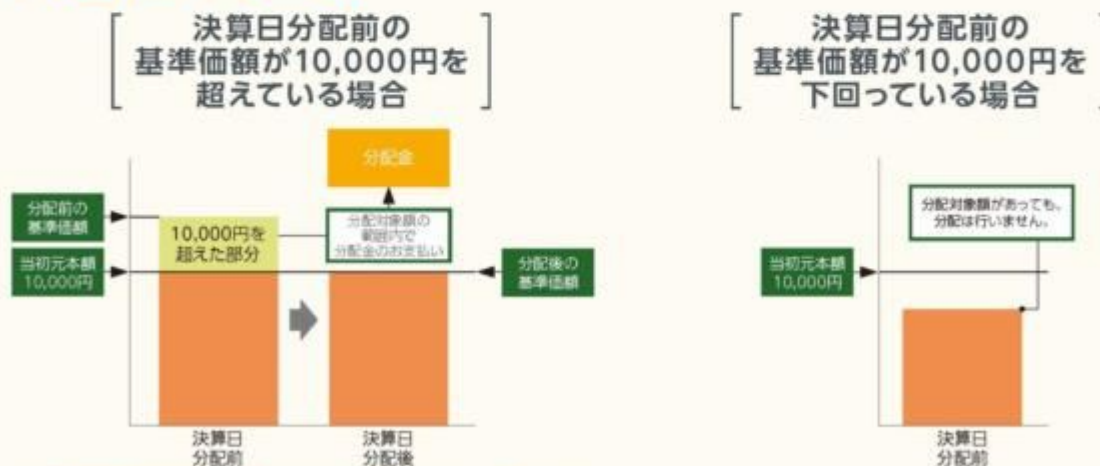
決算日分配前の
基準価額が10,000円を
超えている場合

決算日分配前の
基準価額が10,000円を
下回っている場合

分配金

分配前の
基準価額

10,000円を
超えた部分

分配対象額の
範囲内で
分配金のお支払い

当初元本額
10,000円

分配後の
基準価額

決算日
分配前

決算日
分配後

分配対象額があっても、
分配は行いません。

当初元本額
10,000円

決算日
分配前